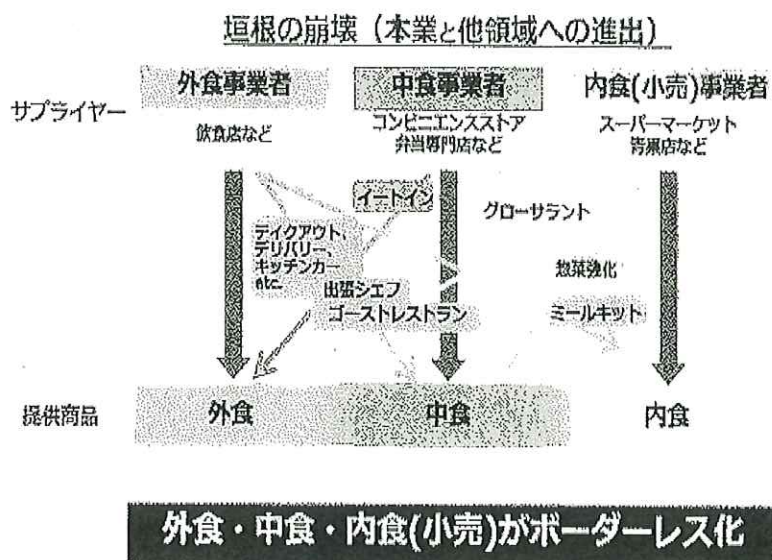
垣根の崩壊（本業と他領域への進出）

サプライヤー

外食事業者
飲食店など

中食事業者
コンビニエンスストア
弁当専門店など

内食(小売)事業者
スーパーマーケット
青果店など

イートイン

グローサラント

テイクアウト、
デリバリー、
キッチンカー
etc.

惣菜強化

出張シェフ
ゴーストレストラン

ミールキット

提供商品

外食

中食

内食

外食・中食・内食(小売)がボーダーレス化